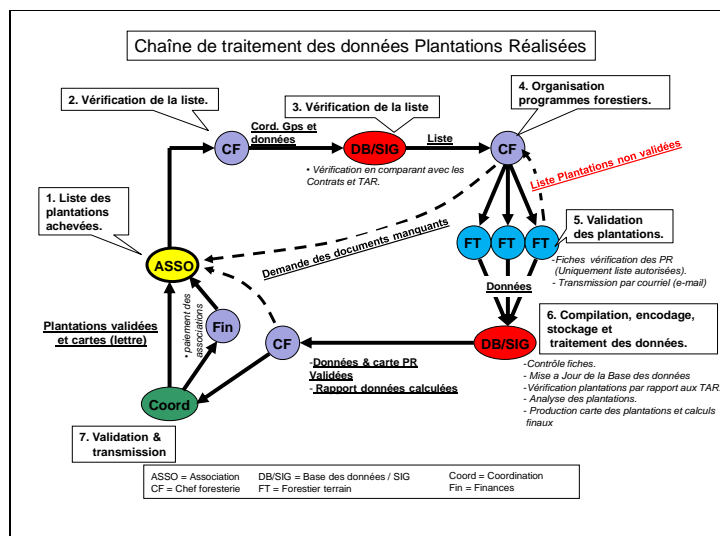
Chaîne de traitement des données Plantations Réalisées

2. Vérification de la liste.

3. Vérification de la liste

4. Organisation programmes forestiers.

Cord. Gps et données

CF

DB/SIG

Liste

CF

• Vérification en comparant avec les Contrats et TAR.

Liste Plantations non validées

1. Liste des plantations achevées.

5. Validation des plantations.

FT FT FT

ASSO

Demande des documents manquants

-Fiches vérification des PR (Uniquement liste autorisées).
- Transmission par courriel (e-mail)

Données

Fin

• paiement des associations

6. Compilation, encodage, stockage et traitement des données.

Plantations validées et cartes (lettre)

CF

DB/SIG

-Données & carte PR Validées
- Rapport données calculées

-Contrôle fiches.
- Mise a Jour de la Base des données
-Vérification plantations par rapport aux TAR.
- Analyse des plantations.
- Production carte des plantations et calculs finaux

Coord

7. Validation & transmission

| ASSO = Association | DB/SIG = Base des données / SIG | Coord = Coordination |
|---|---|---|
| CF = Chef foresterie | FT = Forestier terrain | Fin = Finances |